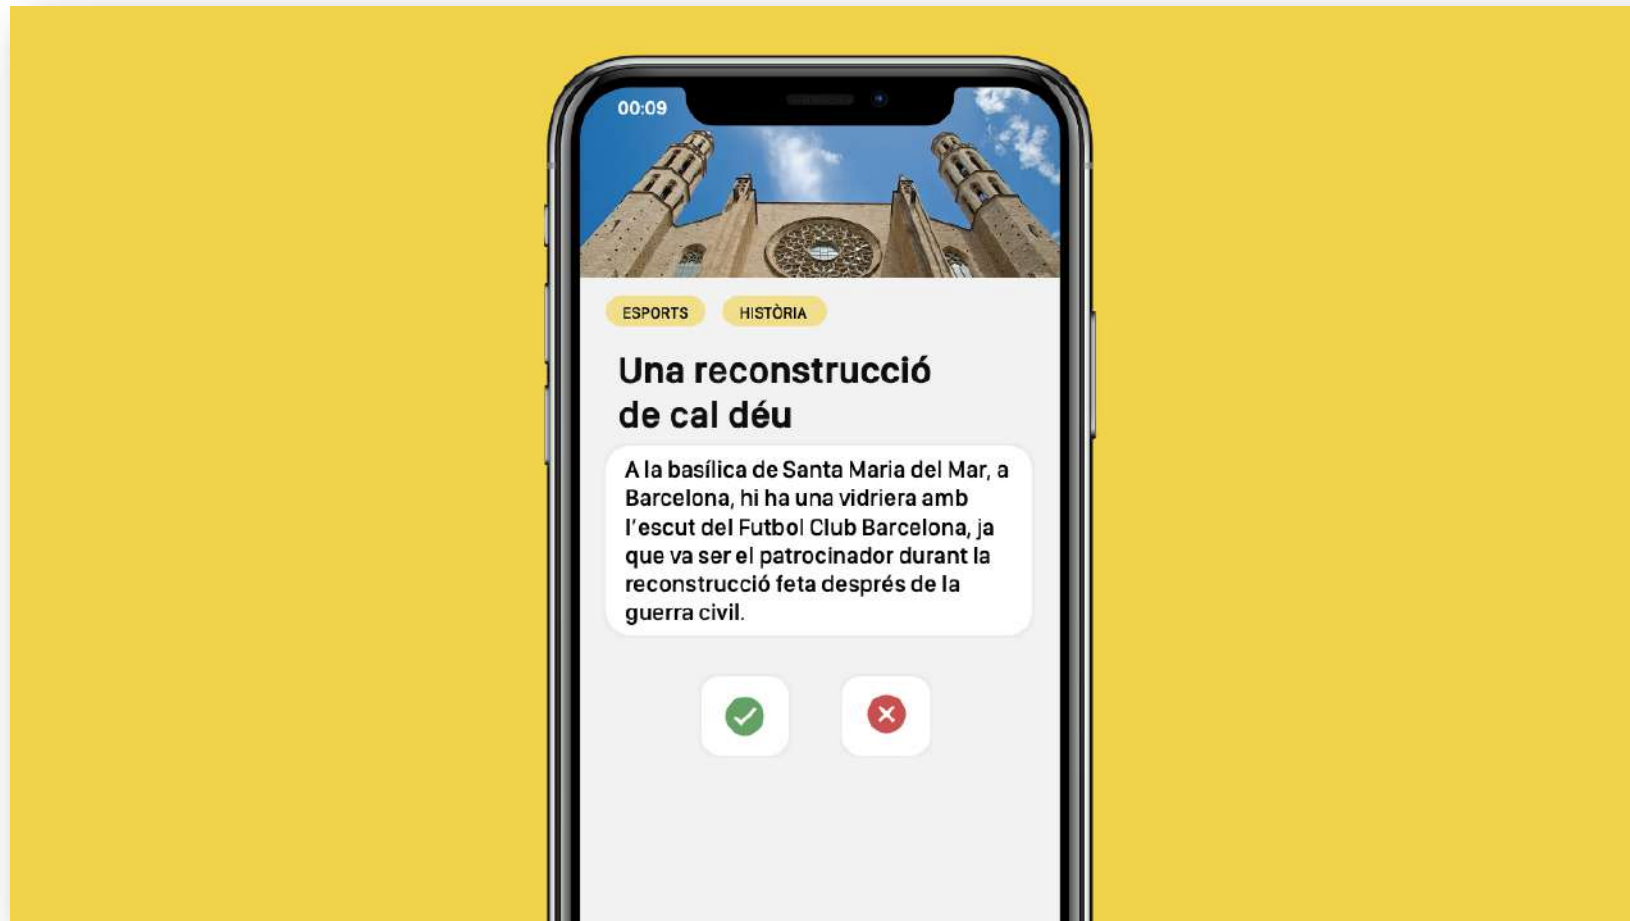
00:09

ESPORTS

HISTÒRIA

Una reconstrucció de cal déu

A la basílica de Santa Maria del Mar, a Barcelona, hi ha una vidriera amb l'escut del Futbol Club Barcelona, ja que va ser el patrocinador durant la reconstrucció feta després de la guerra civil.